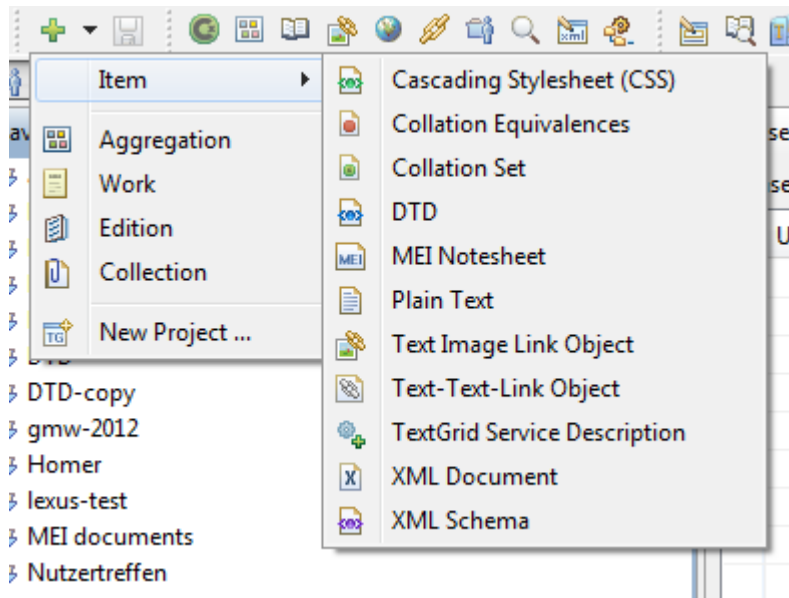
Item

Aggregation
Work
Edition
Collection

New Project ...

Cascading Stylesheet (CSS)
Collation Equivalences
Collation Set
DTD
MEI Notesheet
Plain Text
Text Image Link Object
Text-Text-Link Object
TextGrid Service Description
XML Document
XML Schema

DTD-copy
gmw-2012
Homer
lexus-test
MEI documents
Nutzertreffen